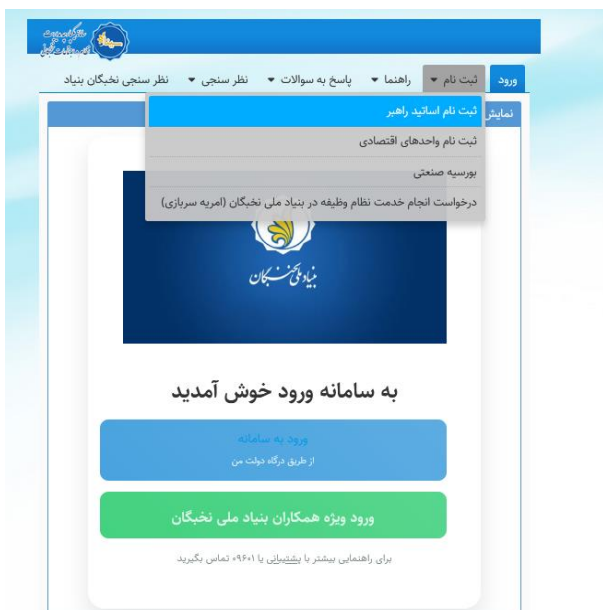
ورود
ثبت نام
راهنما
پاسخ به سوالات
نظر سنجی
نظر سنجی نخبگان بنیاد

ثبت نام اساتید راهبر
ثبت نام واحدهای اقتصادی
بورسیه صنعتی
درخواست انجام خدمت نظام وظیفه در بنیاد ملی نخبگان (امریه سربازی)

نمایش

بنیاد ملی نخبگان

به سامانه ورود خوش آمدید

ورود به سامانه
از طریق درگاه دولت من

ورود ویژه همکاران بنیاد ملی نخبگان

برای راهنمایی بیشتر با پشتیبانی یا ۰۹۶۰۱ تماس بگیرید